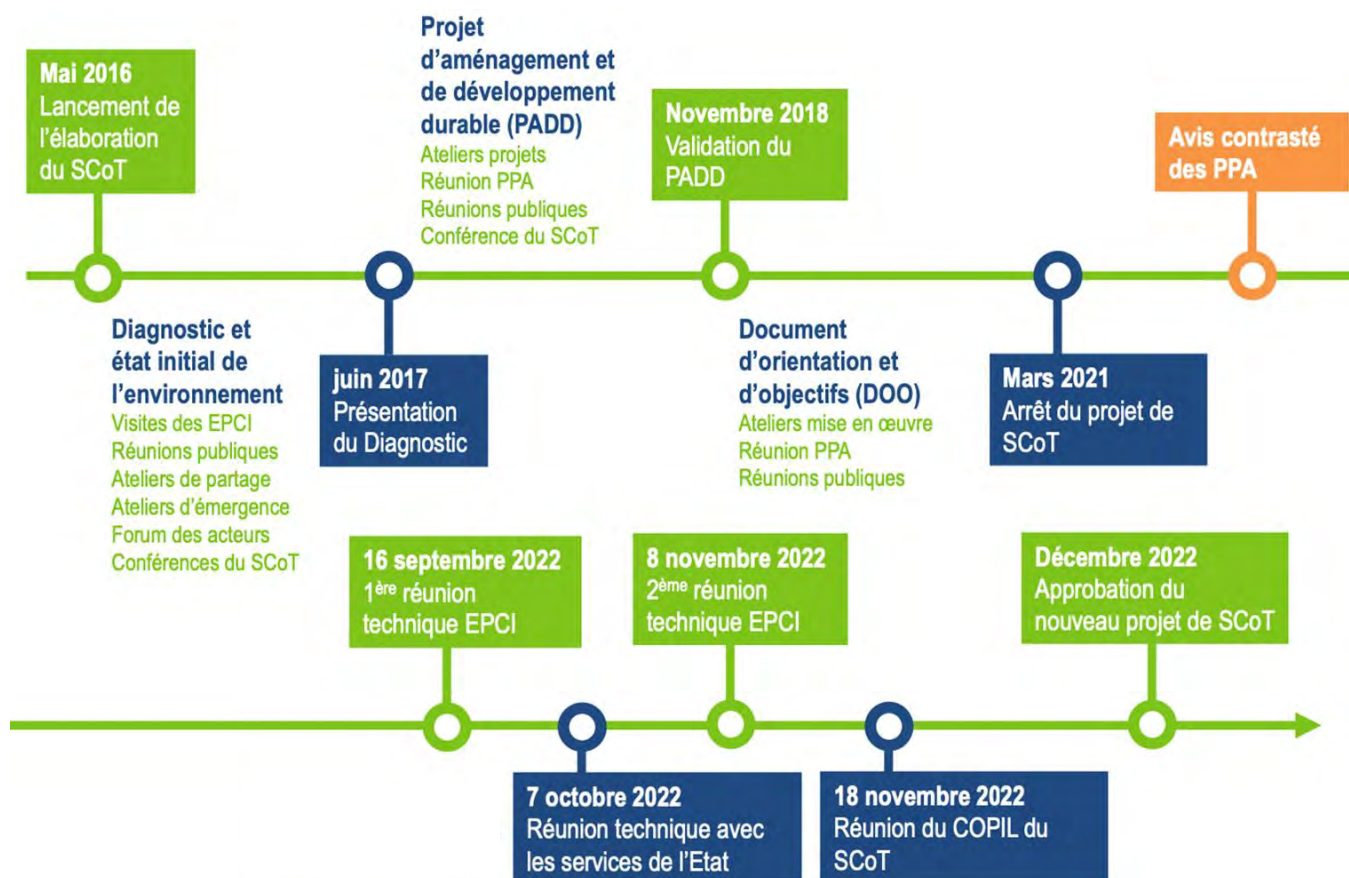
Mai 2016
Lancement de l'élaboration du SCoT

Projet d'aménagement et de développement durable (PADD)
Ateliers projets
Réunion PPA
Réunions publiques
Conférence du SCoT

Novembre 2018
Validation du PADD

Avis contrasté des PPA

Diagnostic et état initial de l'environnement
Visites des EPCI
Réunions publiques
Ateliers de partage
Ateliers d'émergence
Forum des acteurs
Conférences du SCoT

juin 2017
Présentation du Diagnostic

Document d'orientation et d'objectifs (DOO)
Ateliers mise en œuvre
Réunion PPA
Réunions publiques

Mars 2021
Arrêt du projet de SCoT

16 septembre 2022
$1^{ère}$ réunion technique EPCI

8 novembre 2022
$2^{ème}$ réunion technique EPCI

Décembre 2022
Approbation du nouveau projet de SCoT

7 octobre 2022
Réunion technique avec les services de l'Etat

18 novembre 2022
Réunion du COPIL du SCoT